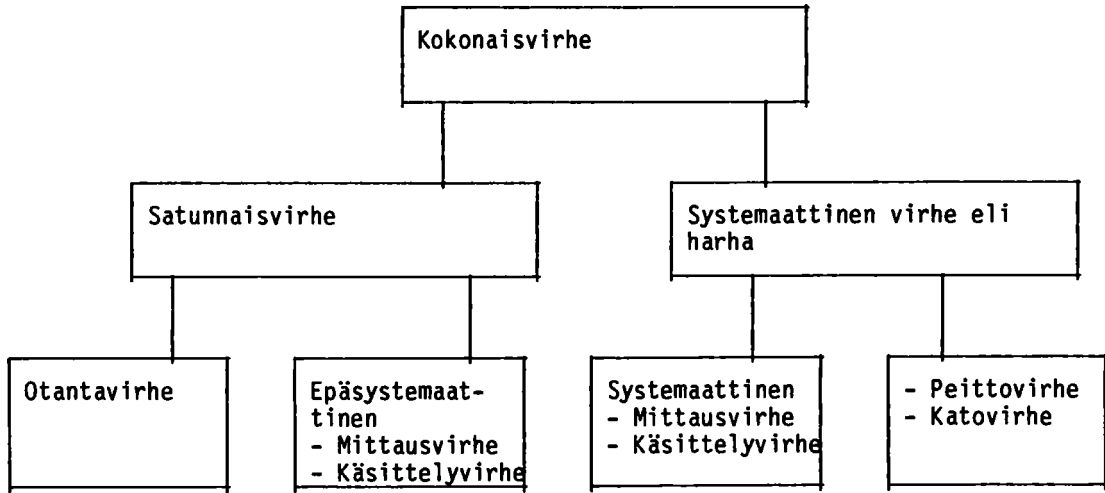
Kokonaisvirhe

Satunnaisvirhe

Systemaattinen virhe eli harha

Otantavirhe

Epäsystemaattinen
- Mittausvirhe
- Käsittelyvirhe

Systemaattinen
- Mittausvirhe
- Käsittelyvirhe

- Peittovirhe
- Katovirhe